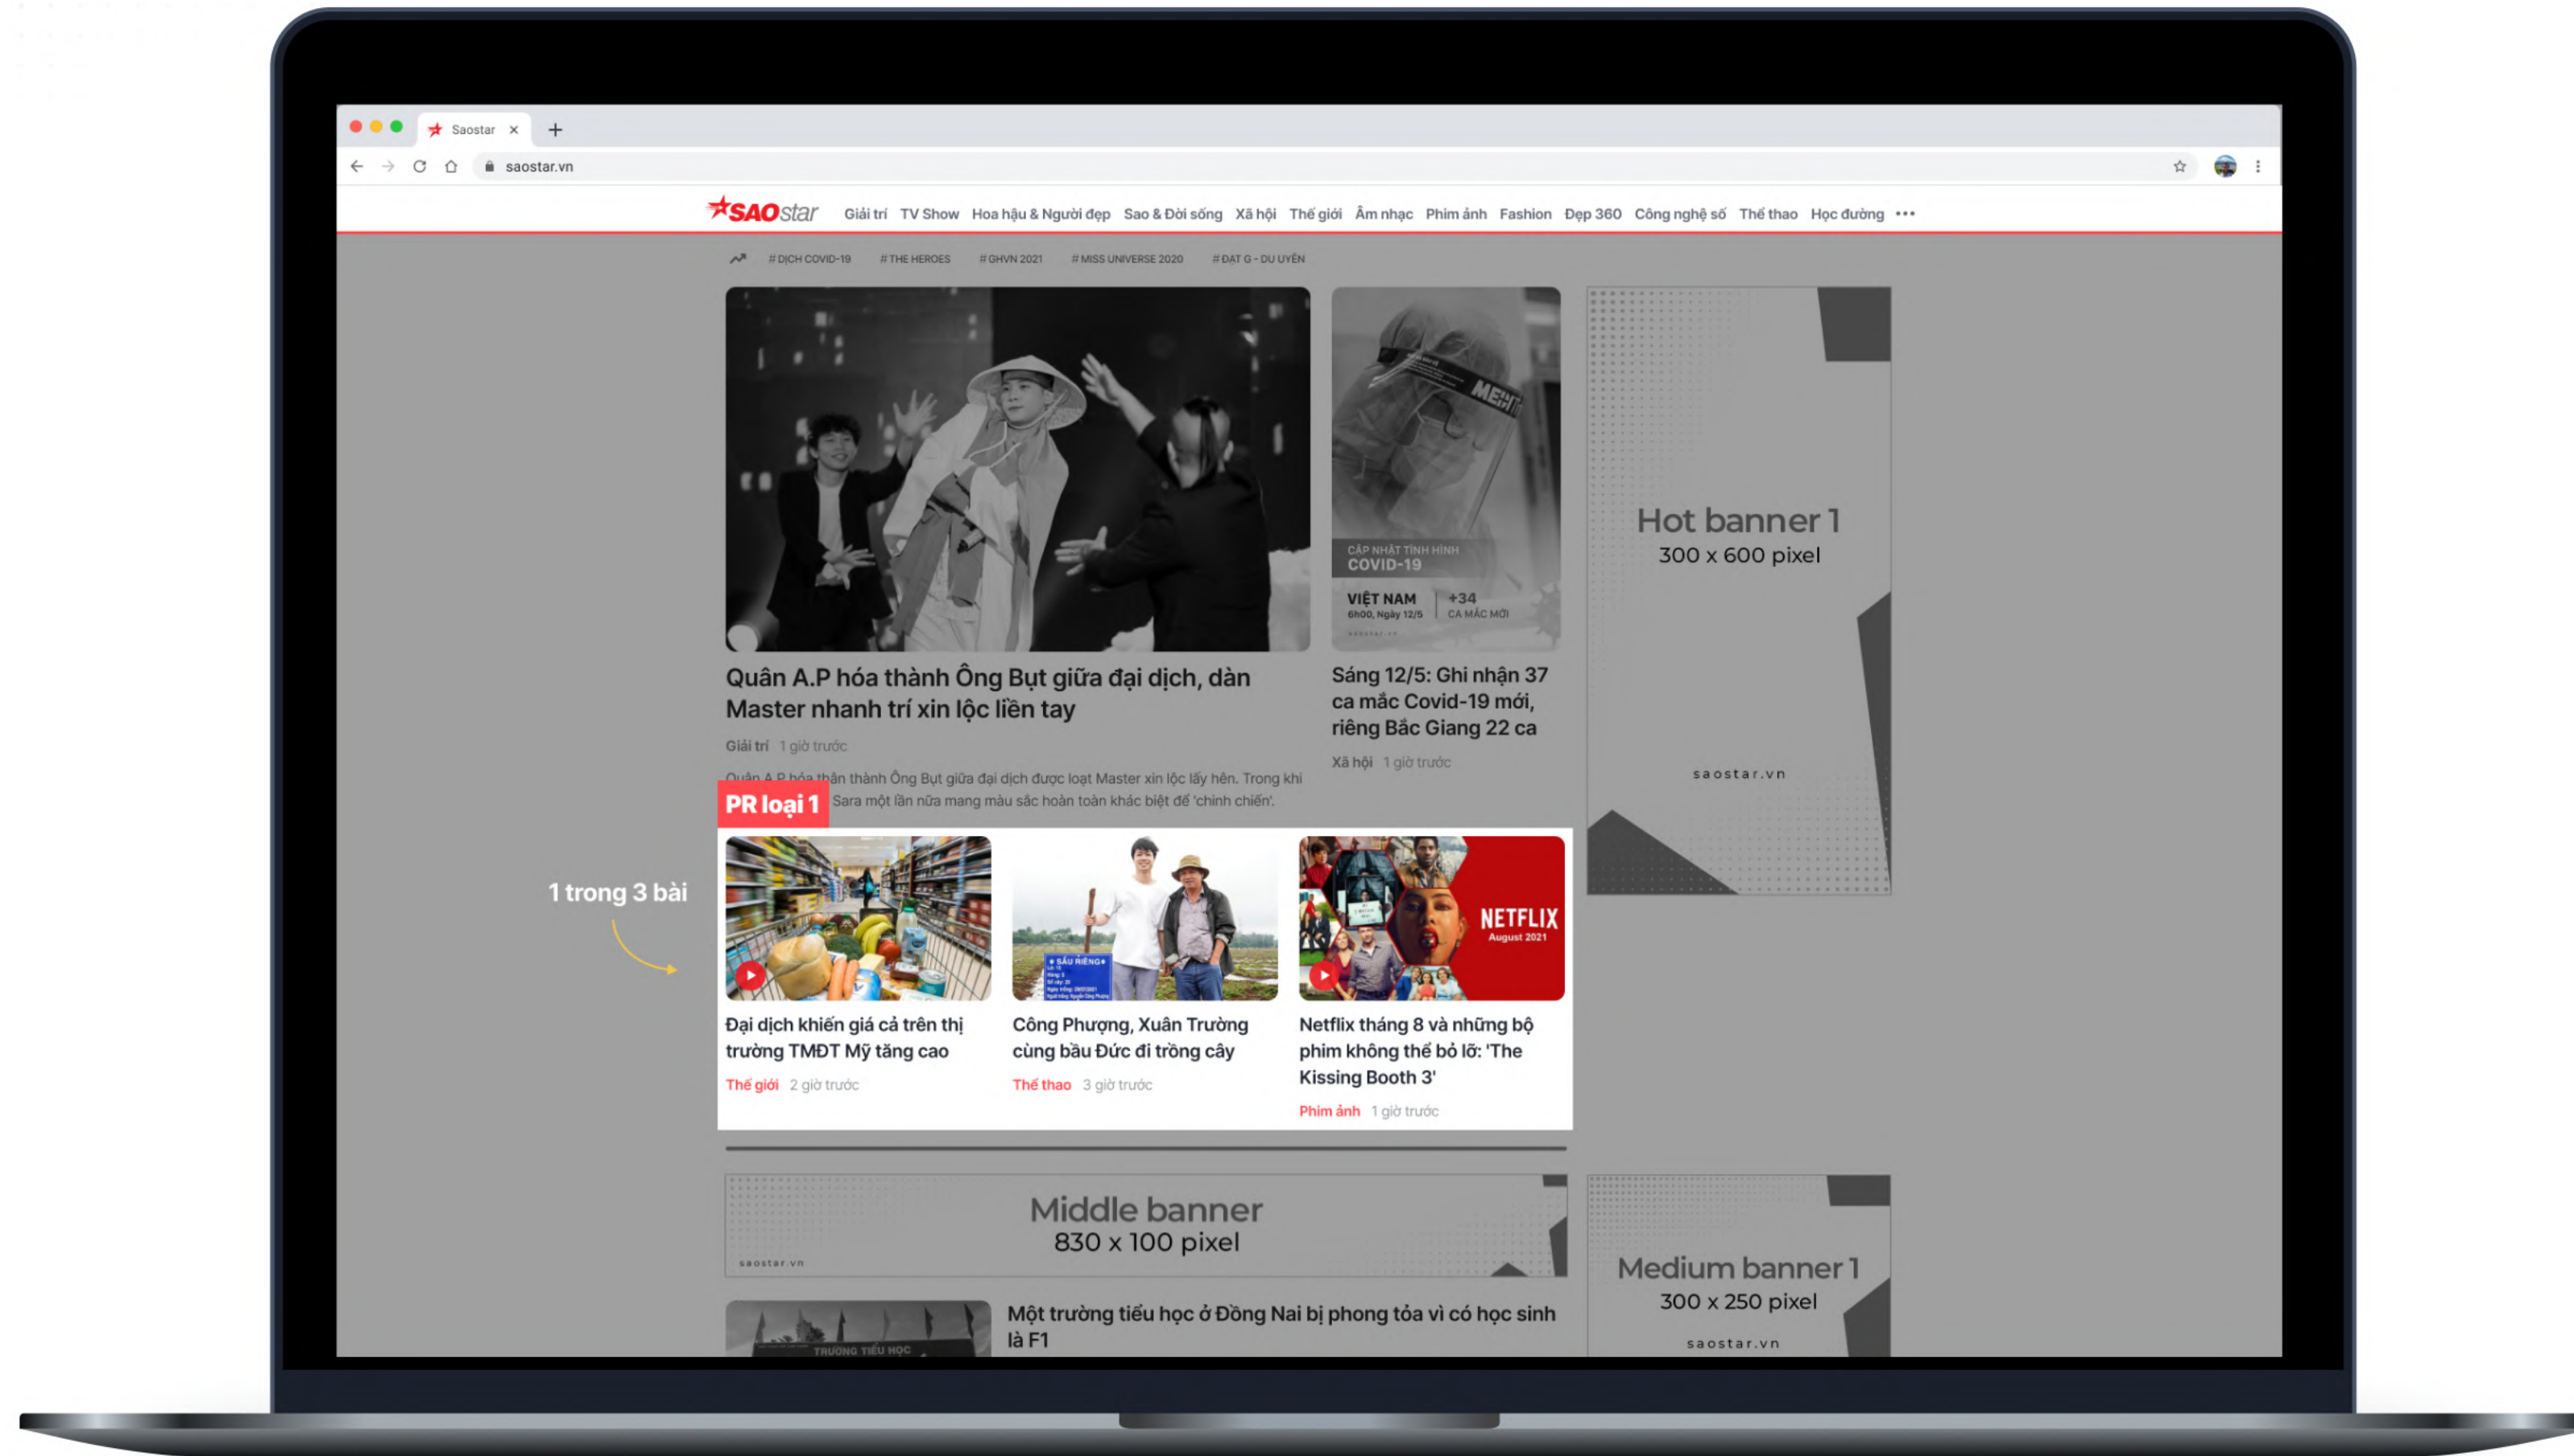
Saostar ×
saostar.vn

SAOstar Giải trí TV Show Hoa hậu & Người đẹp Sao & Đời sống Xã hội Thế giới Âm nhạc Phim ảnh Fashion Đẹp 360 Công nghệ số Thể thao Học đường •••

# DỊCH COVID-19 # THE HEROES # GHVN 2021 # MISS UNIVERSE 2020 # ĐẠT G - DU UYÊN

Quân A.P hóa thành Ông Bụt giữa đại dịch, dàn Master nhanh trí xin lộc liền tay

Giải trí 1 giờ trước

Quân A.P hóa thân thành Ông Bụt giữa đại dịch được loạt Master xin lộc lấy hên. Trong khi Sara một lần nữa mang màu sắc hoàn toàn khác biệt để 'chinh chiến'.

CẬP NHẬT TÌNH HÌNH COVID-19
VIỆT NAM 6h00, Ngày 12/5 +34 CA MẮC MỚI

Sáng 12/5: Ghi nhận 37 ca mắc Covid-19 mới, riêng Bắc Giang 22 ca

Xã hội 1 giờ trước

Hot banner 1
300 x 600 pixel
saostar.vn

PR loại 1

1 trong 3 bài

Đại dịch khiến giá cả trên thị trường TMĐT Mỹ tăng cao
Thế giới 2 giờ trước

Công Phượng, Xuân Trường cùng bầu Đức đi trồng cây
Thể thao 3 giờ trước

NETFLIX August 2021

Netflix tháng 8 và những bộ phim không thể bỏ lỡ: 'The Kissing Booth 3'
Phim ảnh 1 giờ trước

Middle banner
830 x 100 pixel
saostar.vn

Một trường tiểu học ở Đồng Nai bị phong tỏa vì có học sinh là F1

TRƯỜNG TIỂU HỌC

Medium banner 1
300 x 250 pixel
saostar.vn